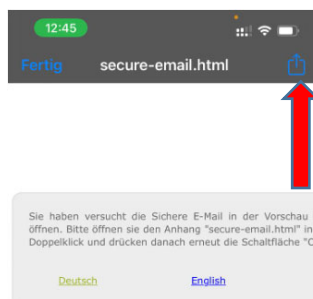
12:45

Fertig secure-email.html

Sie haben versucht die Sichere E-Mail in der Vorschau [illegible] öffnen. Bitte öffnen sie den Anhang "secure-email.html" in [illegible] Doppelklick und drücken danach erneut die Schaltfläche "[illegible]

Deutsch English